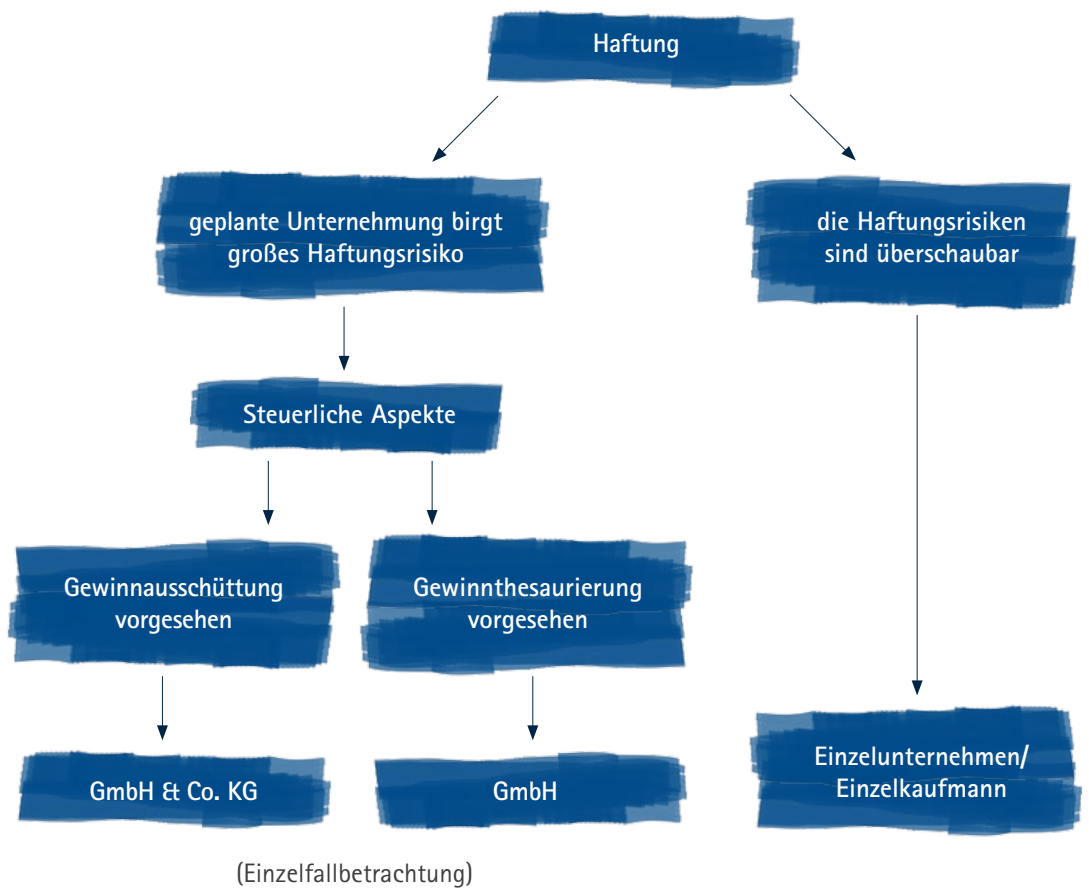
Haftung

geplante Unternehmung birgt großes Haftungsrisiko

die Haftungsrisiken sind überschaubar

Steuerliche Aspekte

Gewinnausschüttung vorgesehen

Gewinnthesaurierung vorgesehen

GmbH & Co. KG

GmbH

Einzelunternehmen/ Einzelkaufmann

(Einzelfallbetrachtung)